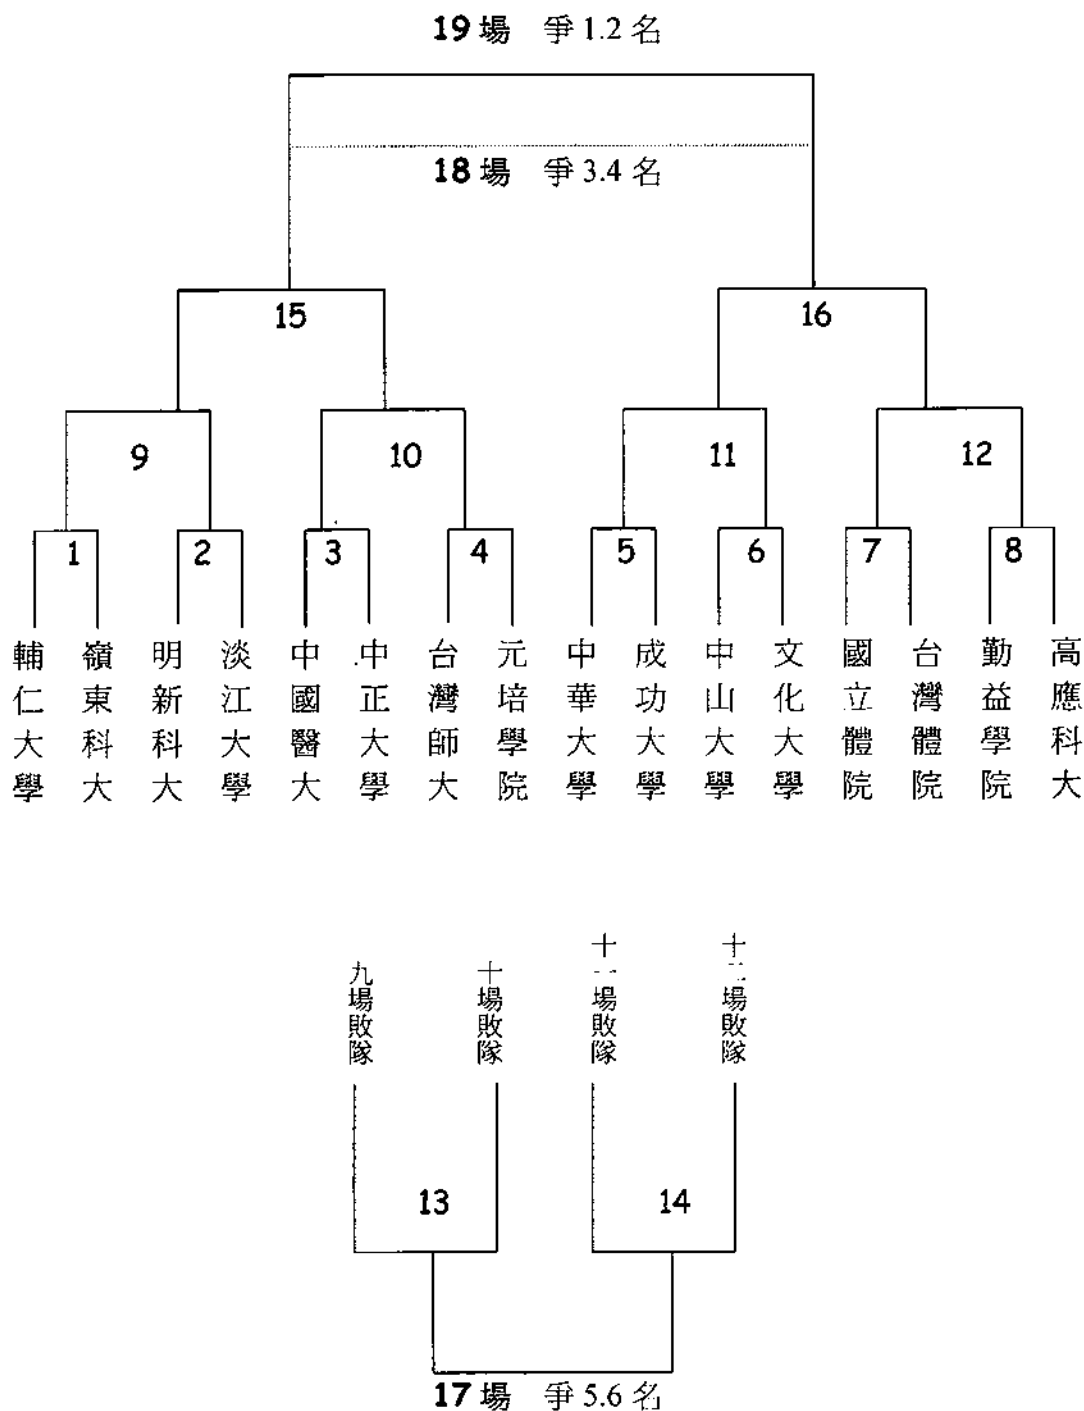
19 場 爭 1.2 名

18 場 爭 3.4 名

15

16

9

10

11

12

1

2

3

4

5

6

7

8

輔仁大學

嶺東科大

明新科大

淡江大學

中國醫大

中正大學

台灣師大

元培學院

中華大學

成功大學

中山大學

文化大學

國立體院

台灣體院

勤益學院

高應科大

九場敗隊

十場敗隊

十一場敗隊

十二場敗隊

13

14

17 場 爭 5.6 名